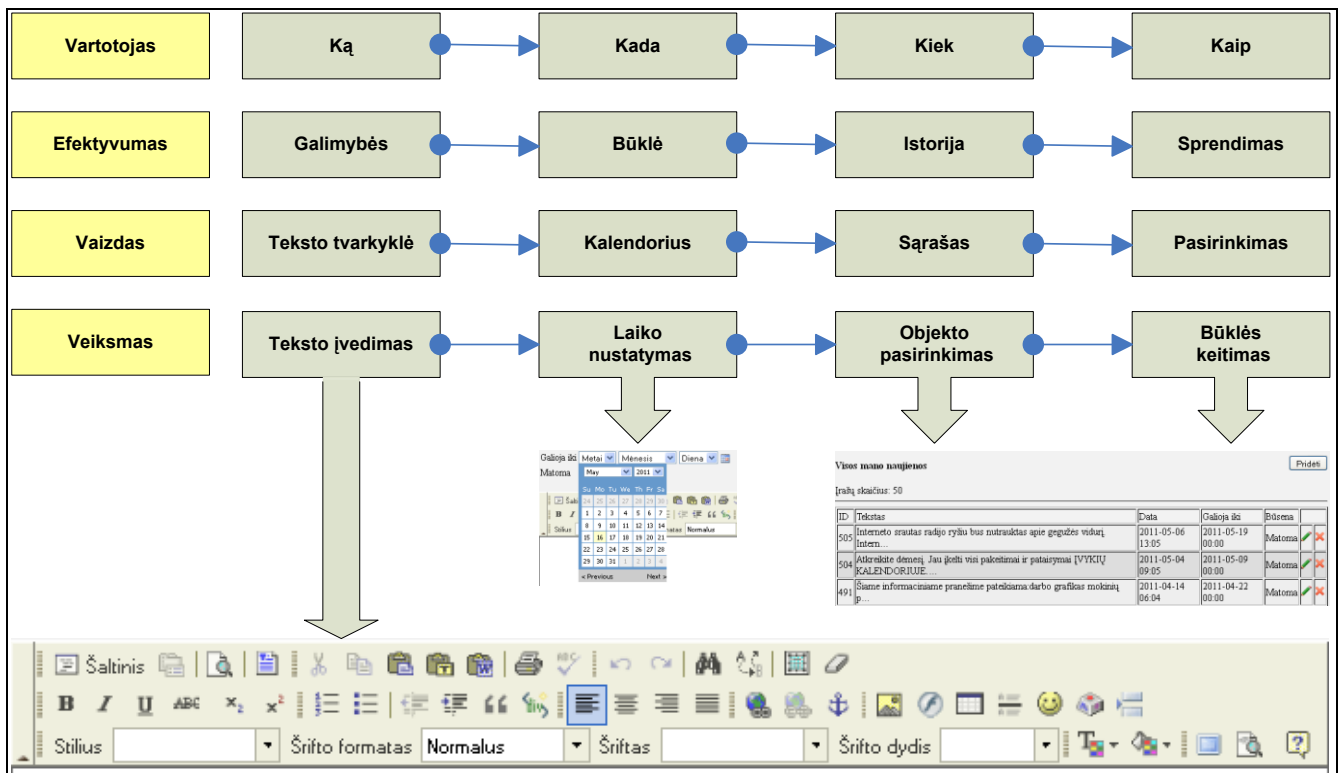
Vartotojas
Ką
Kada
Kiek
Kaip

Efektyvumas
Galimybės
Būklė
Istorija
Sprendimas

Vaizdas
Teksto tvarkyklė
Kalendorius
Sąrašas
Pasirinkimas

Veiksmas
Teksto įvedimas
Laiko nustatymas
Objekto pasirinkimas
Būklės keitimas

Galioja iki Metai Mėnesis Diena
Matoma May 2011
Su Mo Tu We Th Fr Sa
24 25 26 27 28 29 30
1 2 3 4 5 6 7
8 9 10 11 12 13 14
15 16 17 18 19 20 21
22 23 24 25 26 27 28
29 30 31 1 2 3 4
« Previous Next »
Stilius Normalus

Visos mano naujienos
Pridėti
Įrašų skaičius: 50

| ID | Tekstas | Data | Galioja iki | Būsena |
|---|---|---|---|---|
| 505 | Interneto srautas radijo ryšiu bus nutrauktas apie gegužės vidurį. Intern... | 2011-05-06 13:05 | 2011-05-19 00:00 | Matoma |
| 504 | Atkreipkite dėmesį. Jau įkelti visi pakeitimai ir pataisymai ĮVYKIŲ KALENDORIUJE... | 2011-05-04 09:05 | 2011-05-09 00:00 | Matoma |
| 491 | Šiame informaciniame pranešime pateikiama darbo grafikas mokinių p... | 2011-04-14 06:04 | 2011-04-22 00:00 | Matoma |

Šaltinis
Stilius Šrifto formatas Normalus Šriftas Šrifto dydis